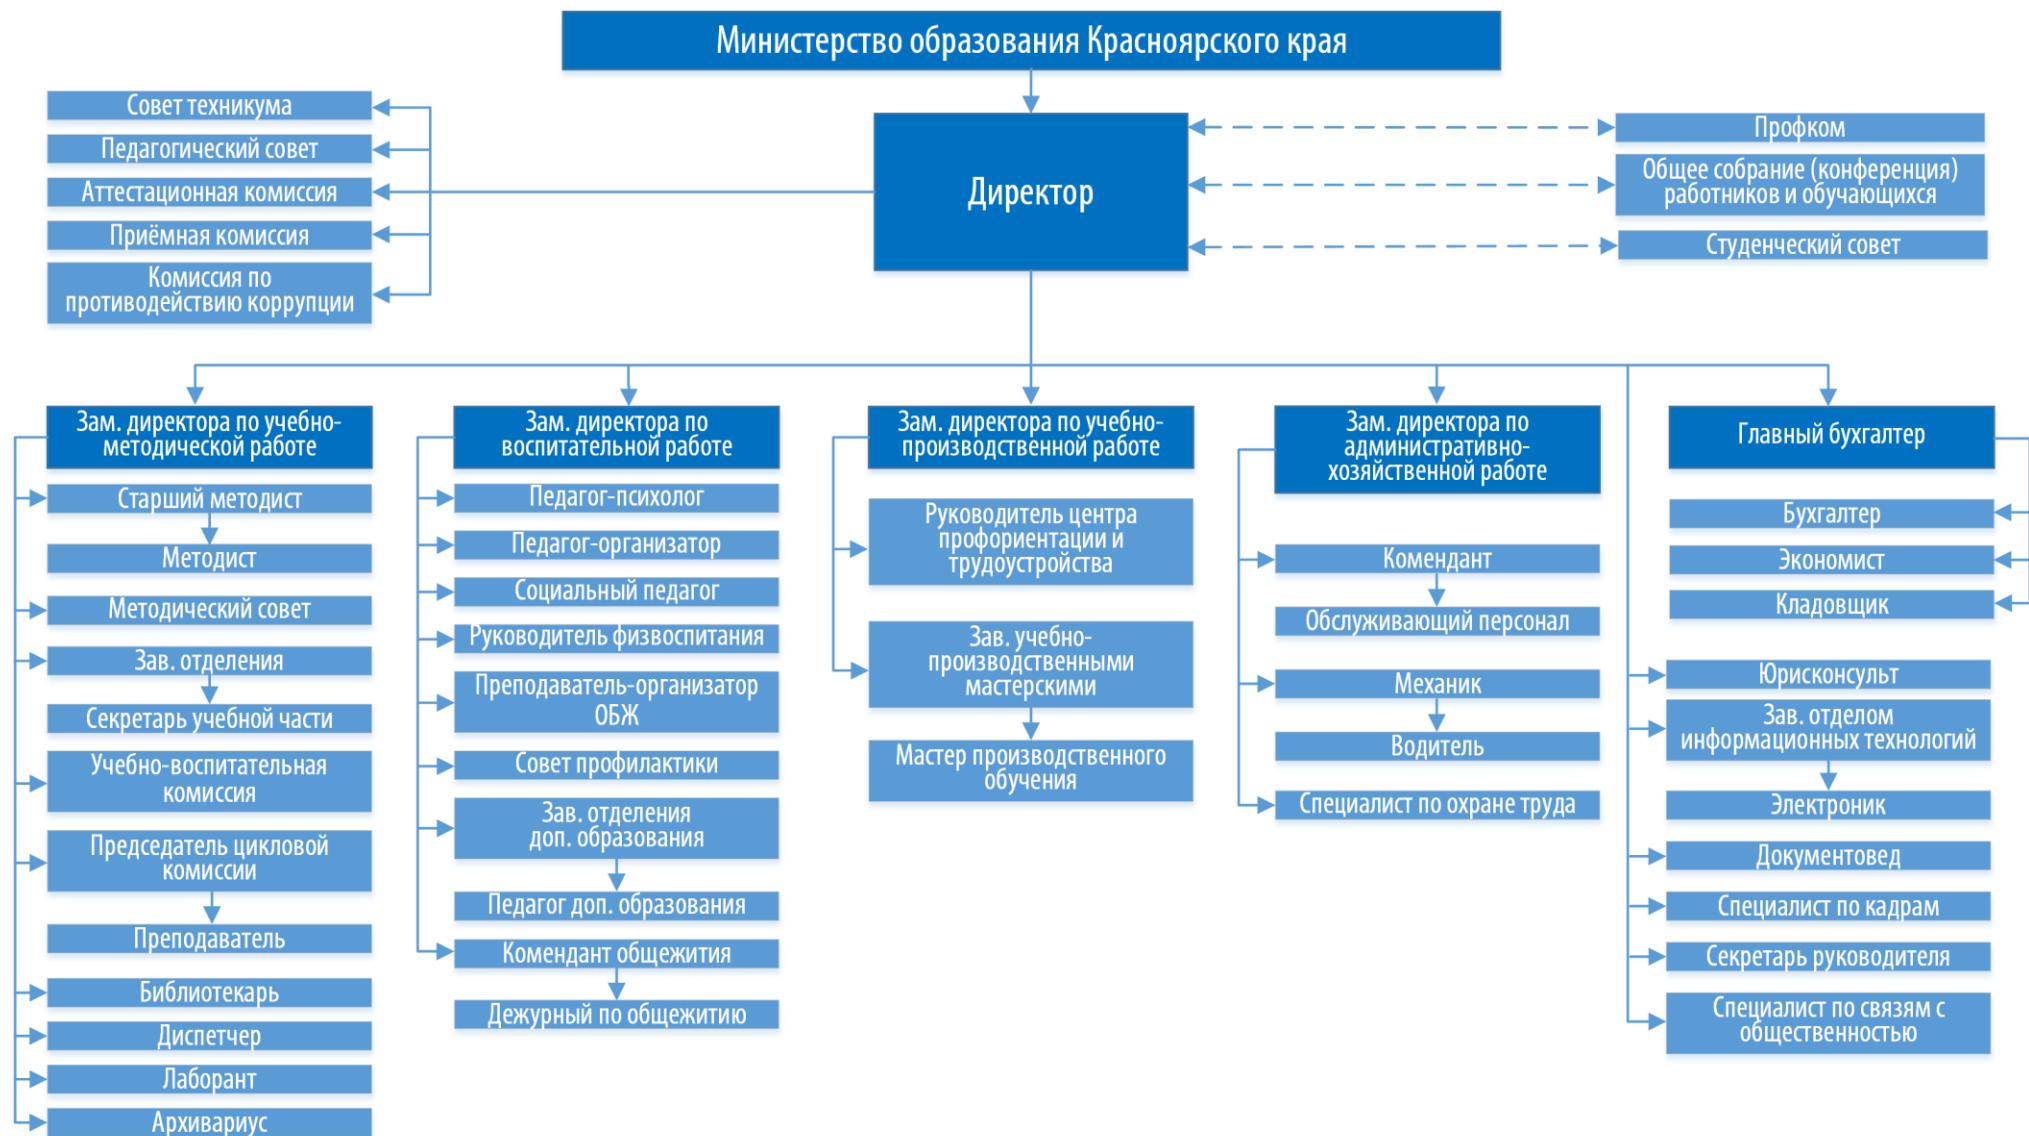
Министерство образования Красноярского края

Совет техникума
Педагогический совет
Аттестационная комиссия
Приёмная комиссия
Комиссия по противодействию коррупции

Директор

Профком
Общее собрание (конференция) работников и обучающихся
Студенческий совет

Зам. директора по учебно-методической работе
Старший методист
Методист
Методический совет
Зав. отделения
Секретарь учебной части
Учебно-воспитательная комиссия
Председатель цикловой комиссии
Преподаватель
Библиотекарь
Диспетчер
Лаборант
Архивариус

Зам. директора по воспитательной работе
Педагог-психолог
Педагог-организатор
Социальный педагог
Руководитель физвоспитания
Преподаватель-организатор ОБЖ
Совет профилактики
Зав. отделения доп. образования
Педагог доп. образования
Комендант общежития
Дежурный по общежитию

Зам. директора по учебно-производственной работе
Руководитель центра профориентации и трудоустройства
Зав. учебно-производственными мастерскими
Мастер производственного обучения

Зам. директора по административно-хозяйственной работе
Комендант
Обслуживающий персонал
Механик
Водитель
Специалист по охране труда

Главный бухгалтер
Бухгалтер
Экономист
Кладовщик
Юрисконсульт
Зав. отделом информационных технологий
Электроник
Документовед
Специалист по кадрам
Секретарь руководителя
Специалист по связям с общественностью